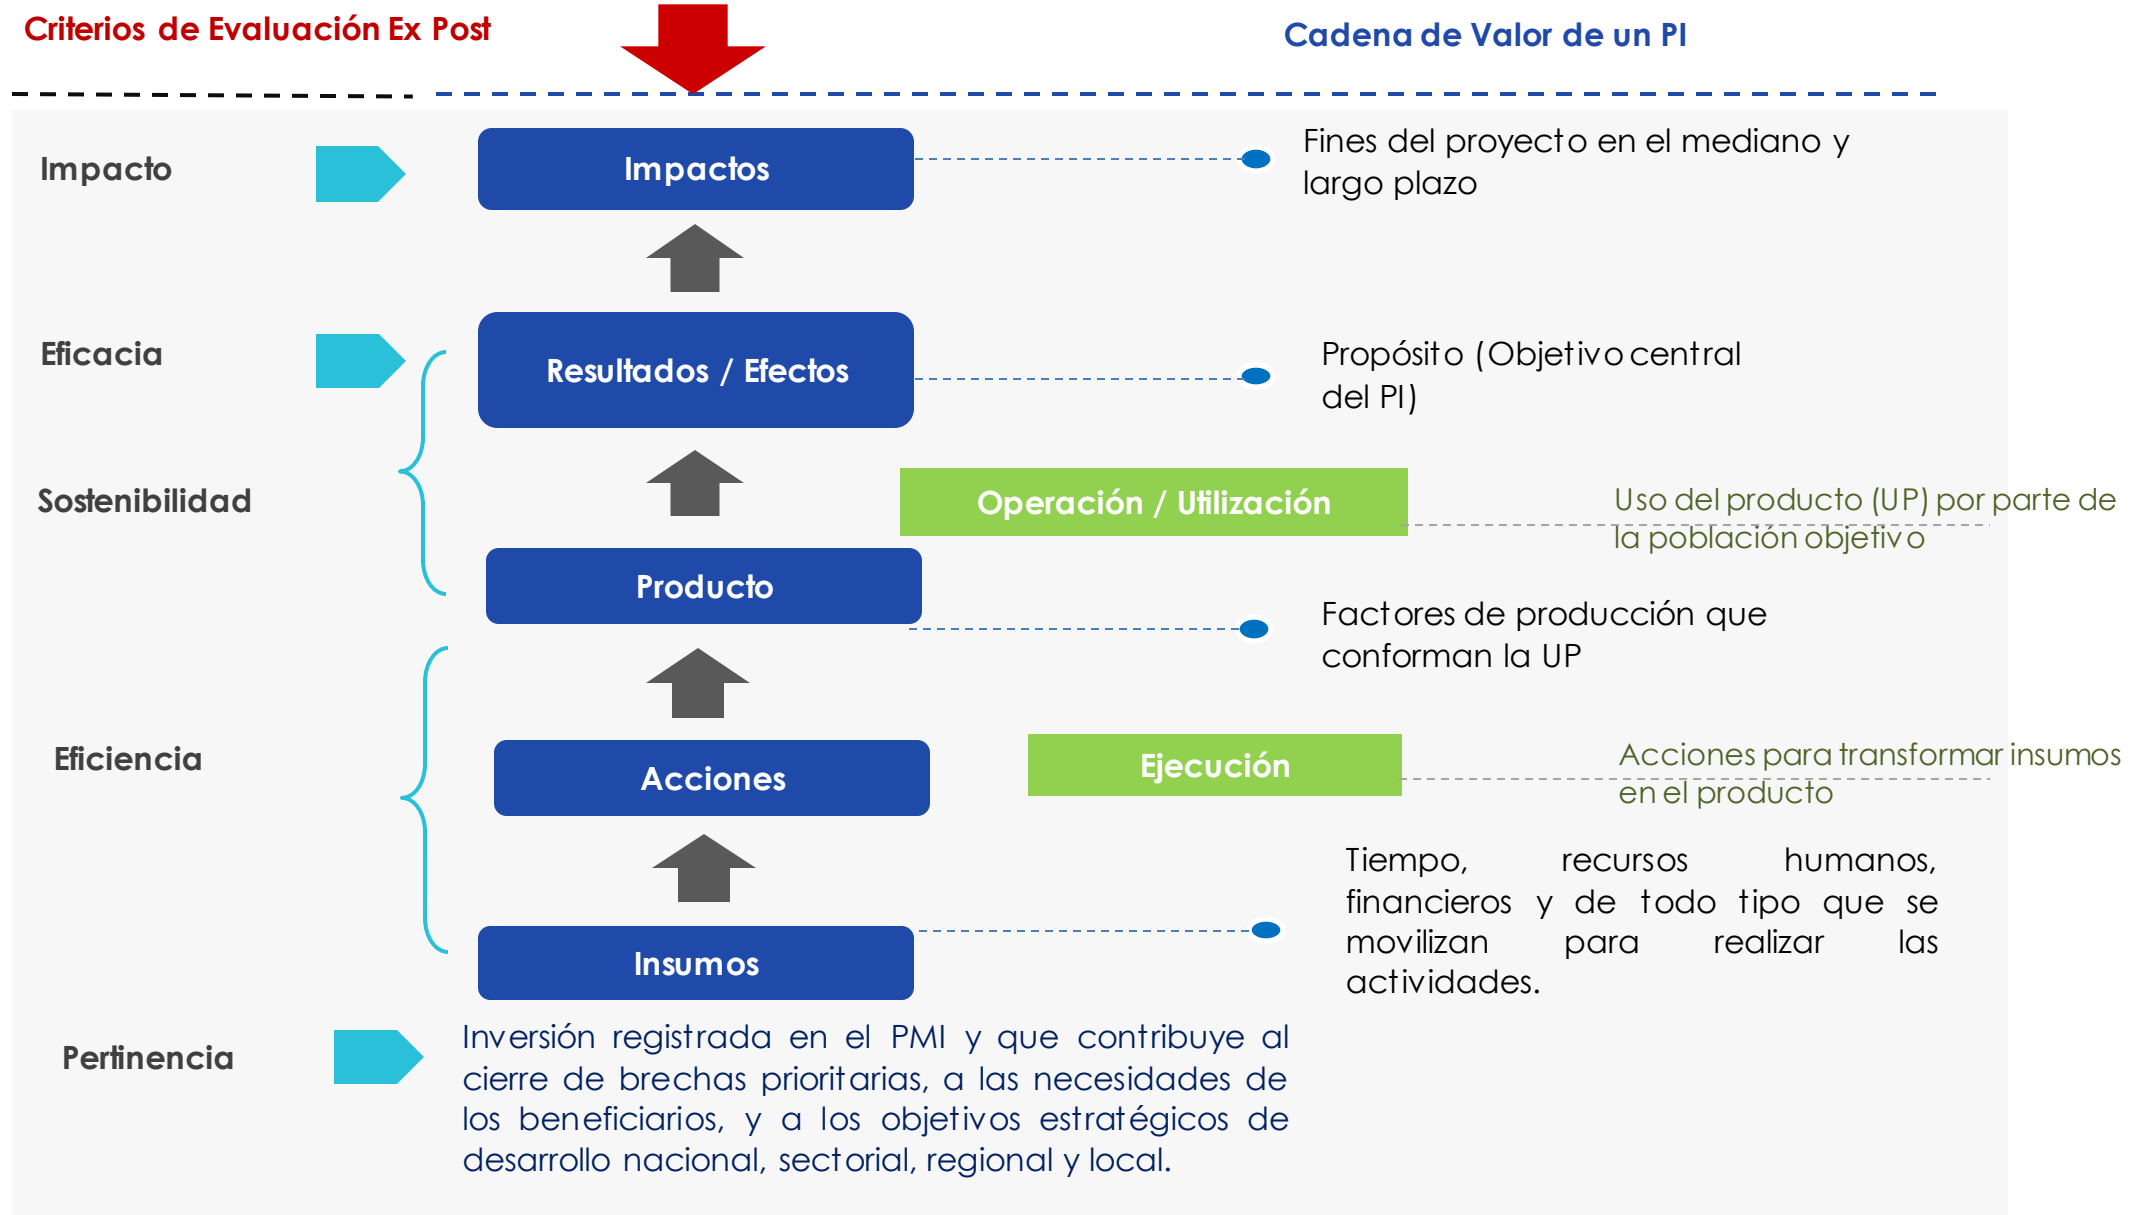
Criterios de Evaluación Ex Post

Cadena de Valor de un PI

Impacto

Impactos

Fines del proyecto en el mediano y largo plazo

Eficacia

Resultados / Efectos

Propósito (Objetivo central del PI)

Sostenibilidad

Operación / Utilización

Uso del producto (UP) por parte de la población objetivo

Producto

Factores de producción que conforman la UP

Eficiencia

Acciones

Ejecución

Acciones para transformar insumos en el producto

Tiempo, recursos humanos, financieros y de todo tipo que se movilizan para realizar las actividades.

Insumos

Pertinencia

Inversión registrada en el PMI y que contribuye al cierre de brechas prioritarias, a las necesidades de los beneficiarios, y a los objetivos estratégicos de desarrollo nacional, sectorial, regional y local.